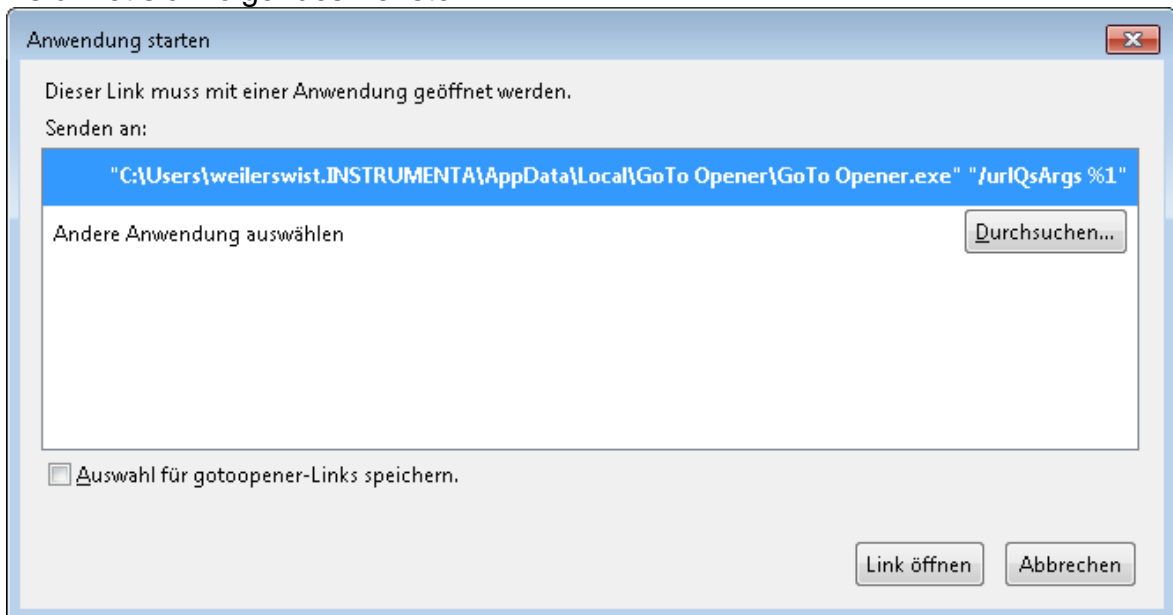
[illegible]

Anwendung starten

Dieser Link muss mit einer Anwendung geöffnet werden.

Senden an:

"C:\Users\weilerswist.INSTRUMENTA\AppData\Local\GoTo Opener\GoTo Opener.exe" "/urlQsArgs %1"

Andere Anwendung auswählen

Durchsuchen...

Auswahl für gotoopener-Links speichern.

Link öffnen

Abbrechen